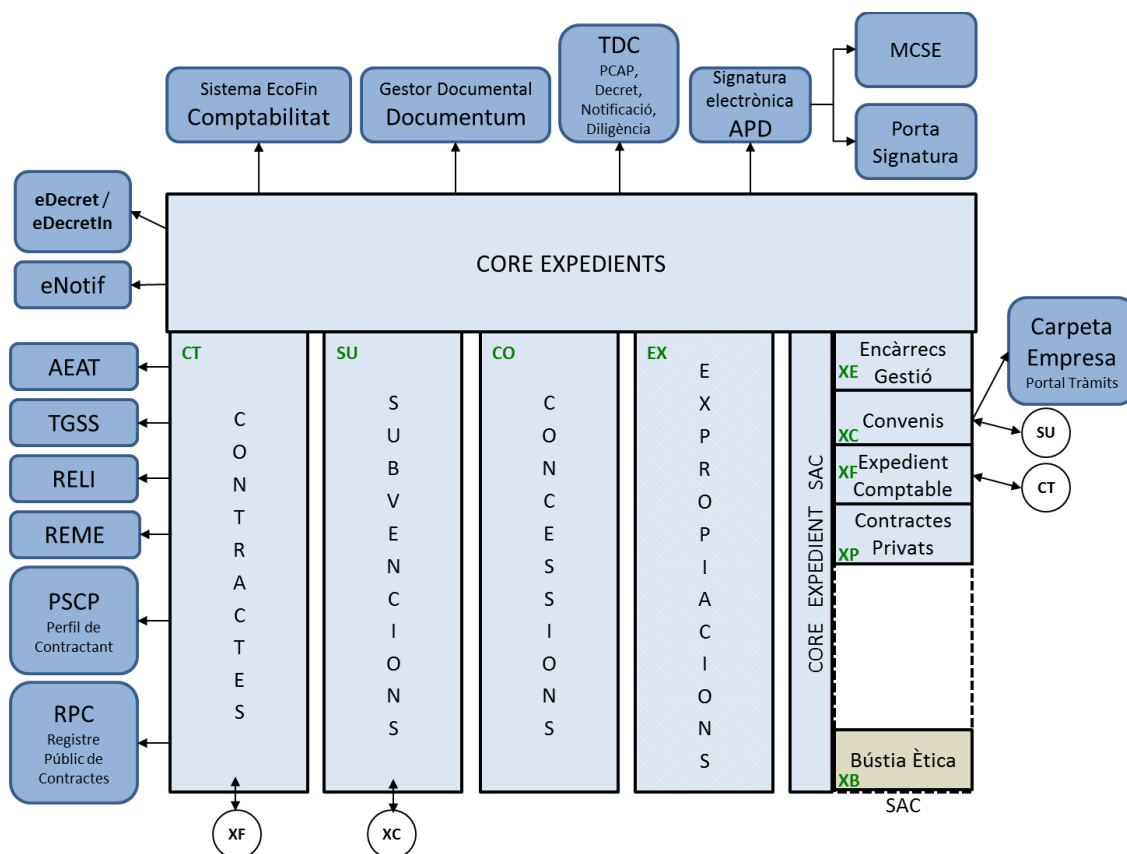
Sistema EcoFin
Comptabilitat

Gestor Documental
Documentum

TDC
PCAP, Decret, Notificació, Diligència

Signatura electrònica
APD

MCSE

Porta Signatura

eDecret / eDecretIn

eNotif

CORE EXPEDIENTS

AEAT

TGSS

RELI

REME

PSCP
Perfil de Contractant

RPC
Registre Públic de Contractes

CT
CONTRACTES

SU
SUBVENCIONS

CO
CONCESSIONS

EX
EXPROPIACIONS

CORE EXPEDIENT SAC

Encàrrecs Gestió
XE

Convenis
XC

XF
Expedient Comptable

Contractes Privats
XP

Bústia Ètica
XB

SAC

Carpeta Empresa
Portal Tràmits

SU

CT

XF

XC